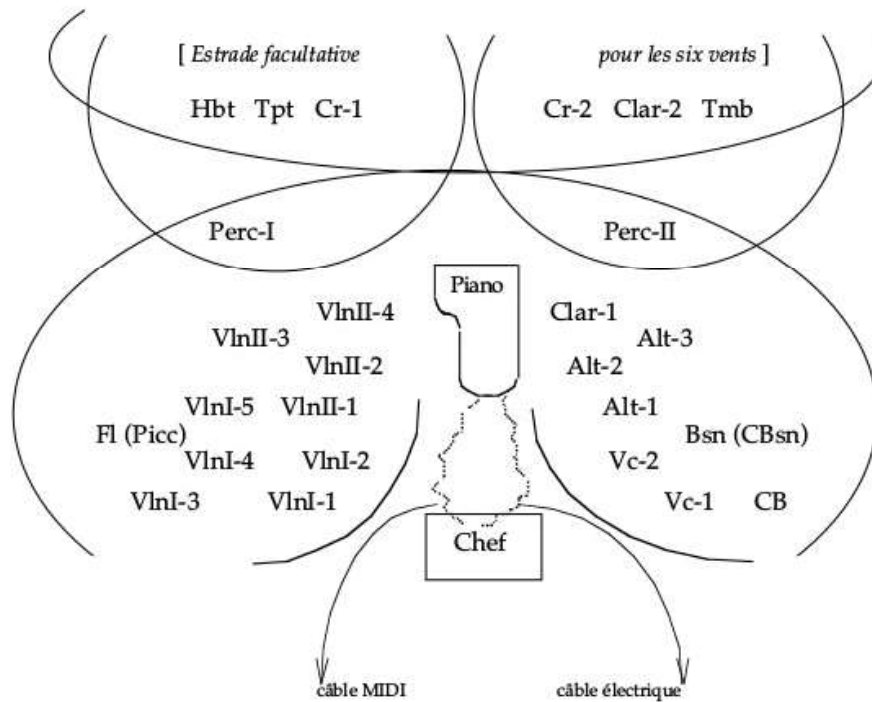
[ Estrade facultative

pour les six vents ]

Hbt Tpt Cr-1

Cr-2 Clar-2 Tmb

Perc-I

Perc-II

Piano

VlnII-4

VlnII-3

VlnII-2

VlnI-5 VlnII-1

Fl (Picc)

VlnI-4 VlnI-2

VlnI-3 VlnI-1

Clar-1

Alt-3

Alt-2

Alt-1

Bsn (CBsn)

Vc-2

Vc-1 CB

Chef

câble MIDI

câble électrique